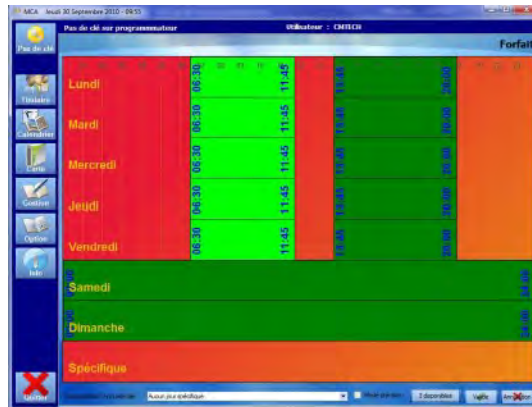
MICA Jeudi 30 Septembre 2010 - 09:55

Pas de clé sur programmateur

Utilisateur : CMTECH

Forfait

Pas de clé

Itinéraire

Calendrier

Carte

Gestion

Option

Info

Quitter

Lundi
06:30
11:45
13:45
20:00

Mardi
06:30
11:45
13:45
20:00

Mercredi
06:30
11:45
13:45
20:00

Jeudi
06:30
11:45
13:45
20:00

Vendredi
06:30
11:45
13:45
20:00

Samedi
00:00
24:00

Dimanche
00:00
24:00

Spécifique

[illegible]

Aucun jour spécifique

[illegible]

2 disponibles

Valide

Annuler